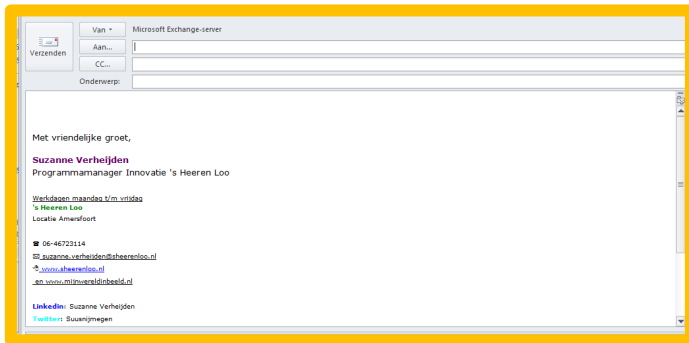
Verzenden

Van ▾ Microsoft Exchange-server

Aan...

CC...

Onderwerp:

Met vriendelijke groet,

Suzanne Verheijden
Programmamanager Innovatie 's Heeren Loo

Werkdagen maandag t/m vrijdag
's Heeren Loo
Locatie Amersfoort

☎ 06-46723114
✉ suzanne.verheijden@sheerenloo.nl
www.sheerenloo.nl
en www.mijnwereldinbeeld.nl

Linkedin: Suzanne Verheijden
Twitter: Suusnijmegen